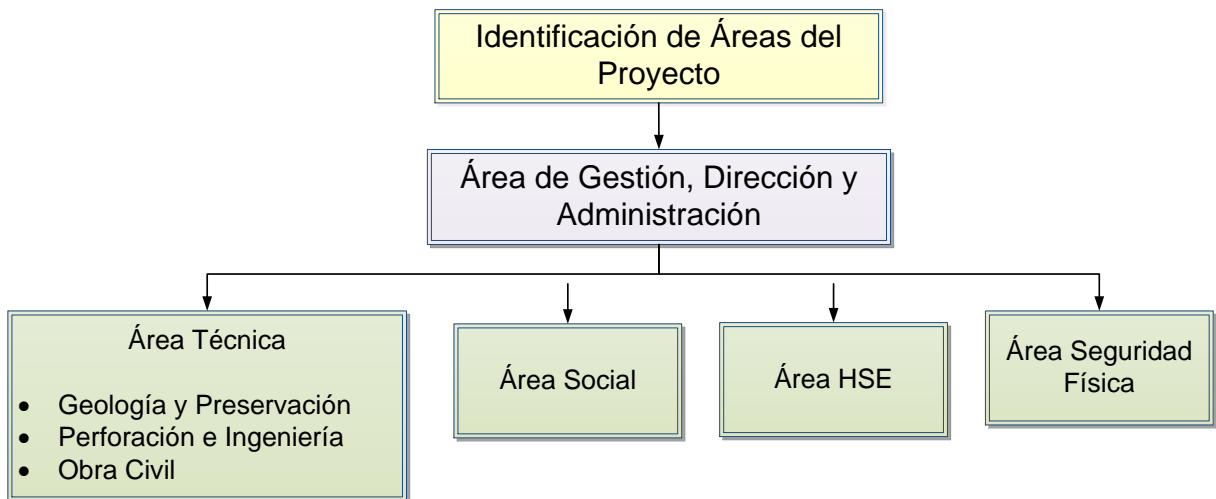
Identificación de Áreas del Proyecto

Área de Gestión, Dirección y Administración

Área Técnica

- Geología y Preservación
- Perforación e Ingeniería
- Obra Civil

Área Social

Área HSE

Área Seguridad Física